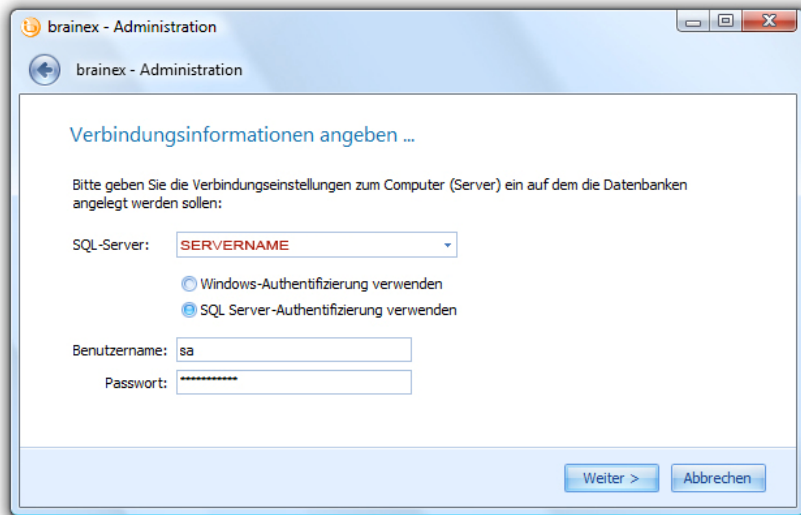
brainex - Administration

brainex - Administration

Verbindungsinformationen angeben ...

Bitte geben Sie die Verbindungseinstellungen zum Computer (Server) ein auf dem die Datenbanken angelegt werden sollen:

SQL-Server: SERVERNAME

Windows-Authentifizierung verwenden

SQL Server-Authentifizierung verwenden

Benutzername: sa

Passwort: ************

Weiter >

Abbrechen